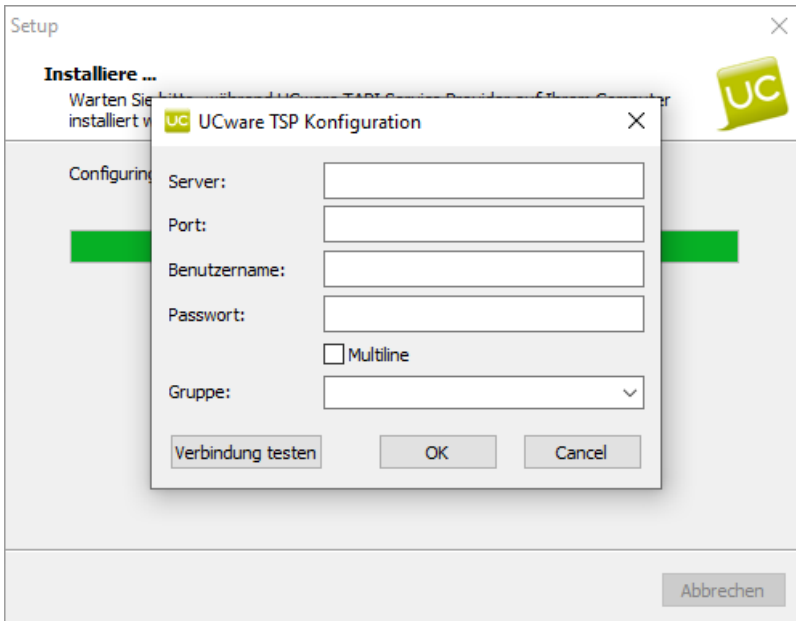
Setup

Installiere ...
Warten Sie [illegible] UCware TAPI Service Provider auf Ihrem Computer installiert w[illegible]

Configuring

UC

UC UCware TSP Konfiguration

Server:
Port:
Benutzername:
Passwort:
Multiline
Gruppe:

Verbindung testen
OK
Cancel

Abbrechen